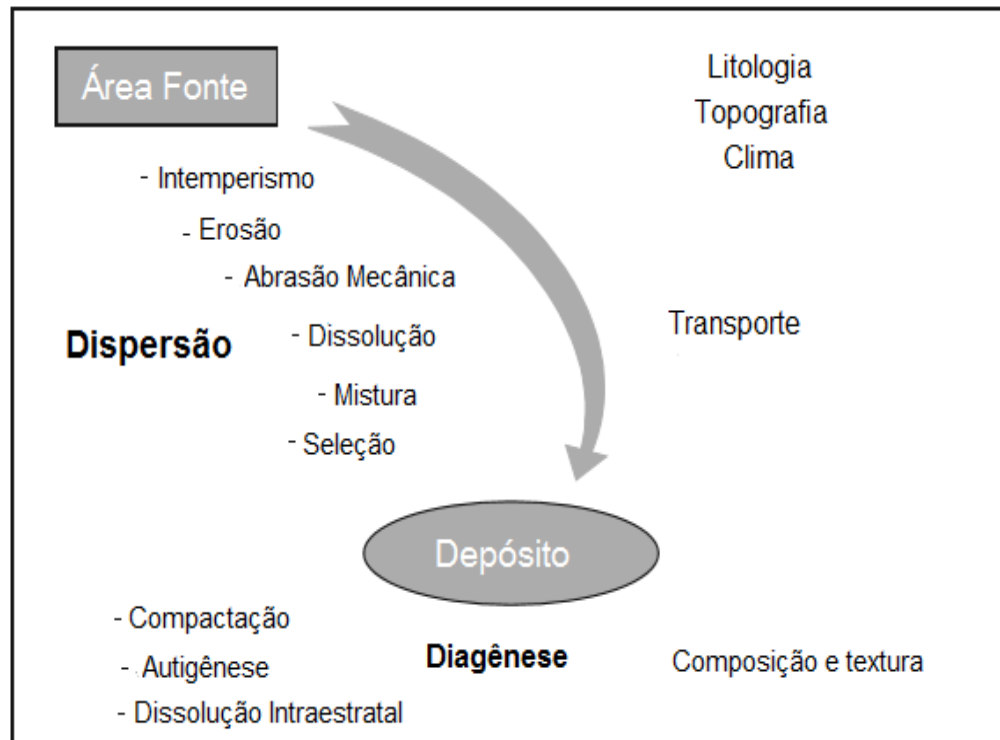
Área Fonte

Litologia
Topografia
Clima

- Intemperismo
- Erosão
- Abrasão Mecânica
- Dissolução
- Mistura
- Seleção

Dispersão

Transporte

Depósito

- Compactação
- Autigênese
- Dissolução Intraestratal

Diagênese

Composição e textura